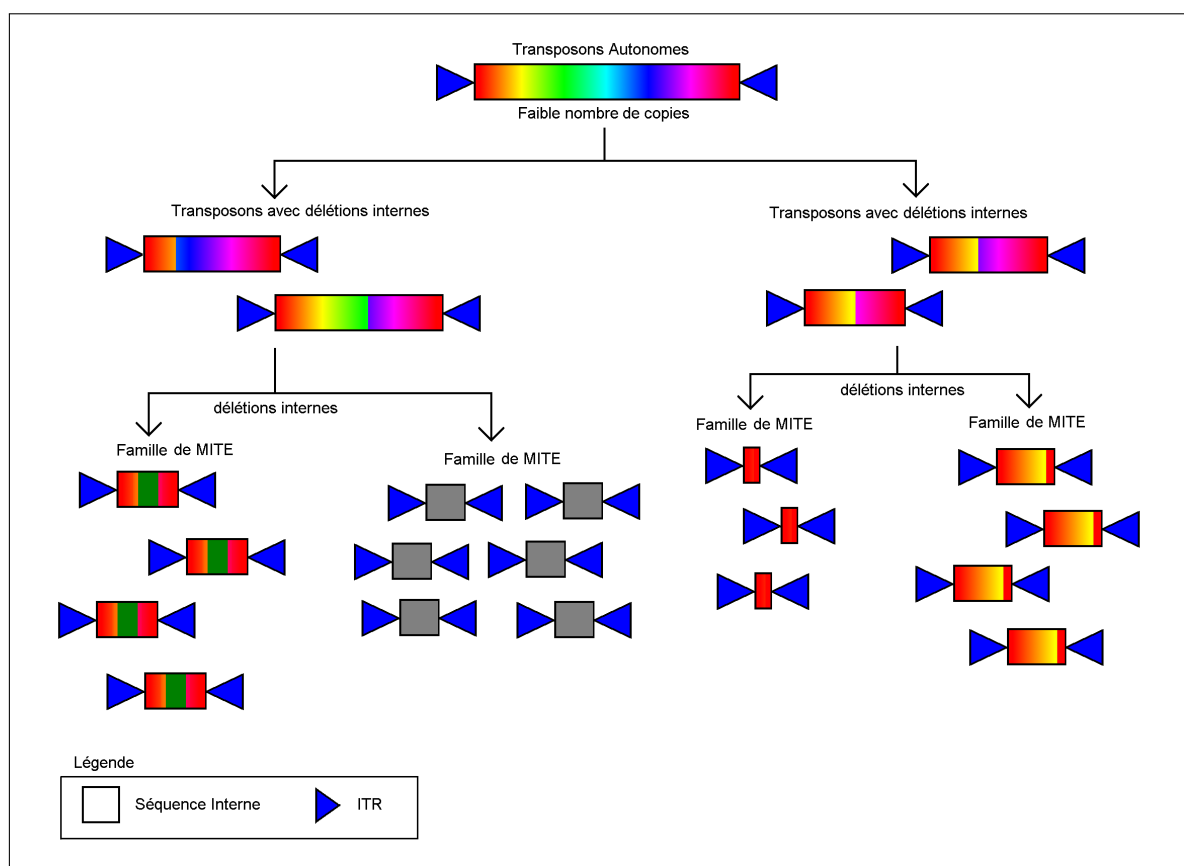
Transposons Autonomes

Faible nombre de copies

Transposons avec délétions internes

Transposons avec délétions internes

délétions internes

délétions internes

Famille de MITE

Famille de MITE

Famille de MITE

Famille de MITE

Légende

Séquence Interne

ITR